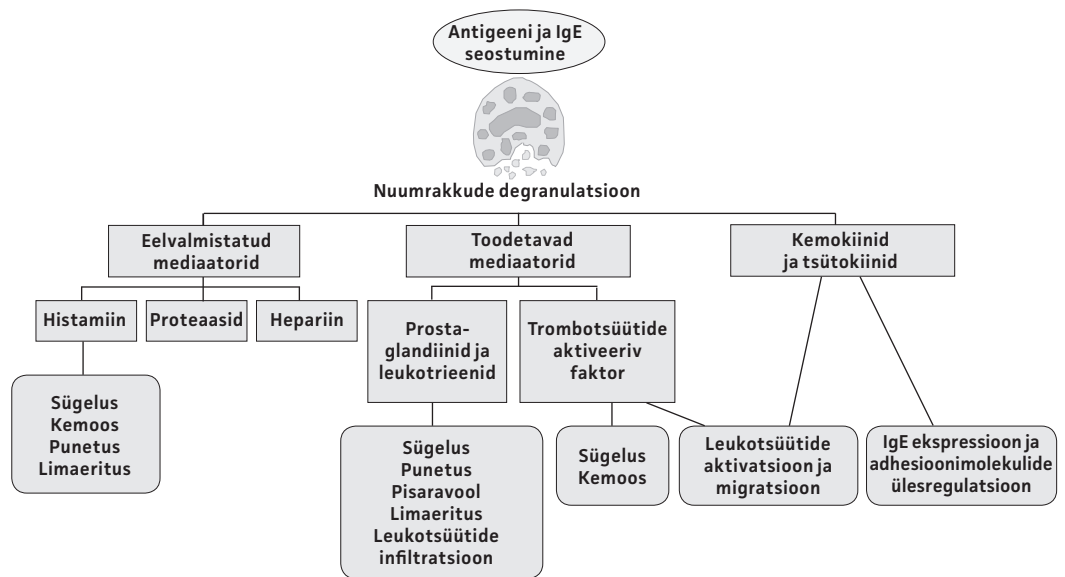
Antigeeni ja IgE seostumine

Nuumrakkude degranulatsioon

Eelvalmistatud mediaatorid

Toodetavad mediaatorid

Kemokiinid ja tsütokiinid

Histamiin

Proteaasid

Hepariin

Prosta-glandiinid ja leukotrieenid

Trombotsüütide aktiveeriv faktor

Sügelus
Kemoos
Punetus
Limaeritus

Sügelus
Punetus
Pisaravool
Limaeritus
Leukotsüütide infiltratsioon

Sügelus
Kemoos

Leukotsüütide aktivatsioon ja migratsioon

IgE ekspressioon ja adhesioonimolekulide ülesregulatsioon